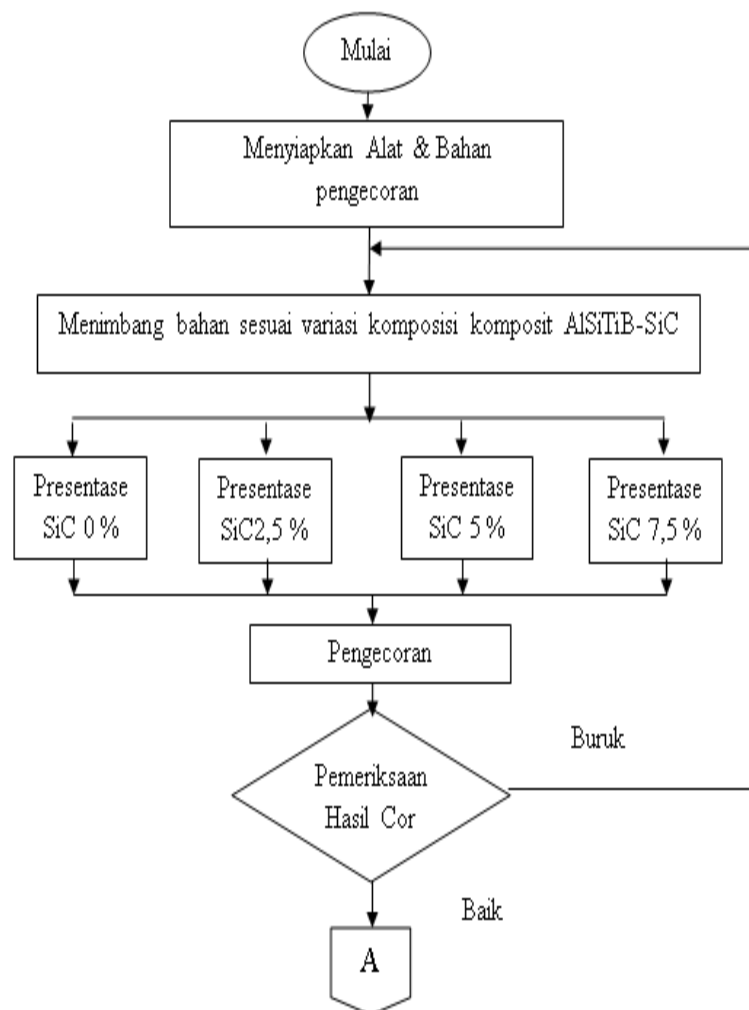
Mulai

Menyiapkan Alat & Bahan pengecoran

Menimbang bahan sesuai variasi komposisi komposit AlSiTiB-SiC

Presentase SiC 0 %

Presentase SiC2,5 %

Presentase SiC 5 %

Presentase SiC 7,5 %

Pengecoran

Buruk

Pemeriksaan Hasil Cor

Baik

A